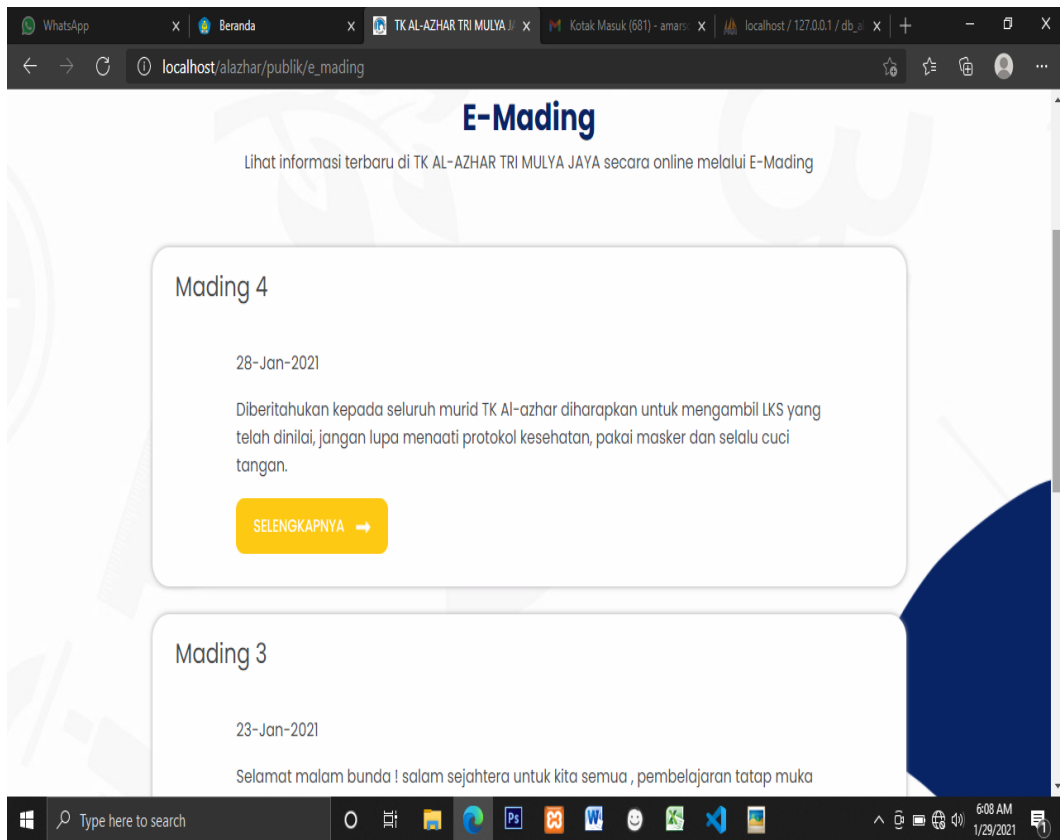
WhatsApp X Beranda X TK AL-AZHAR TRI MULYA J X Kotak Masuk (681) - amars X localhost / 127.0.0.1 / db_a X +

localhost/alazhar/publik/e_mading

E-Mading

Lihat informasi terbaru di TK AL-AZHAR TRI MULYA JAYA secara online melalui E-Mading

Mading 4

28-Jan-2021

Diberitahukan kepada seluruh murid TK Al-azhar diharapkan untuk mengambil LKS yang telah dinilai, jangan lupa menaati protokol kesehatan, pakai masker dan selalu cuci tangan.

SELENGKAPNYA

Mading 3

23-Jan-2021

Selamat malam bunda ! salam sejahtera untuk kita semua , pembelajaran tatap muka

Type here to search

6:08 AM
1/29/2021